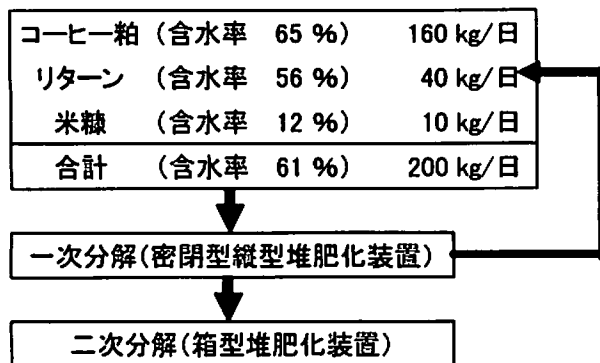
| | | |
|---|---|---|
| コーヒー粕 | （含水率　65 %） | 160 kg/日 |
| リターン | （含水率　56 %） | 40 kg/日 |
| 米糠 | （含水率　12 %） | 10 kg/日 |
| 合計 | （含水率　61 %） | 200 kg/日 |

一次分解（密閉型縦型堆肥化装置）

二次分解（箱型堆肥化装置）